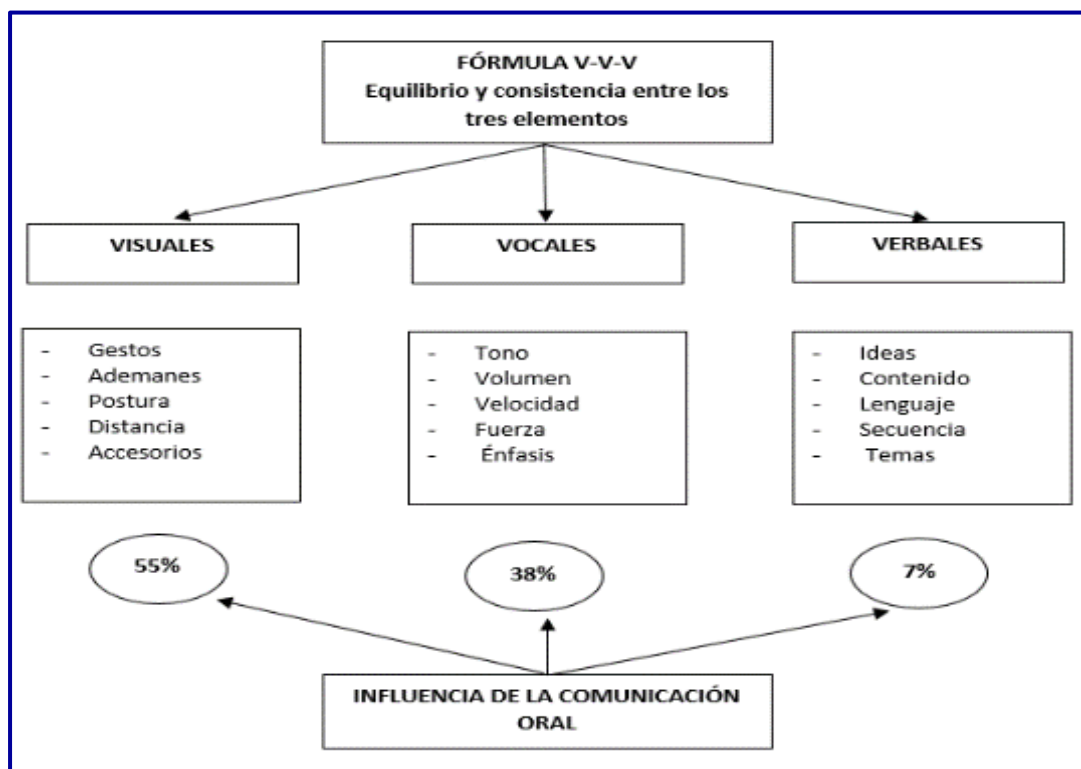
FÓRMULA V-V-V
Equilibrio y consistencia entre los tres elementos

VISUALES

VOCALES

VERBALES

- Gestos
- Ademanes
- Postura
- Distancia
- Accesorios

- Tono
- Volumen
- Velocidad
- Fuerza
- Énfasis

- Ideas
- Contenido
- Lenguaje
- Secuencia
- Temas

55%

38%

7%

INFLUENCIA DE LA COMUNICACIÓN ORAL